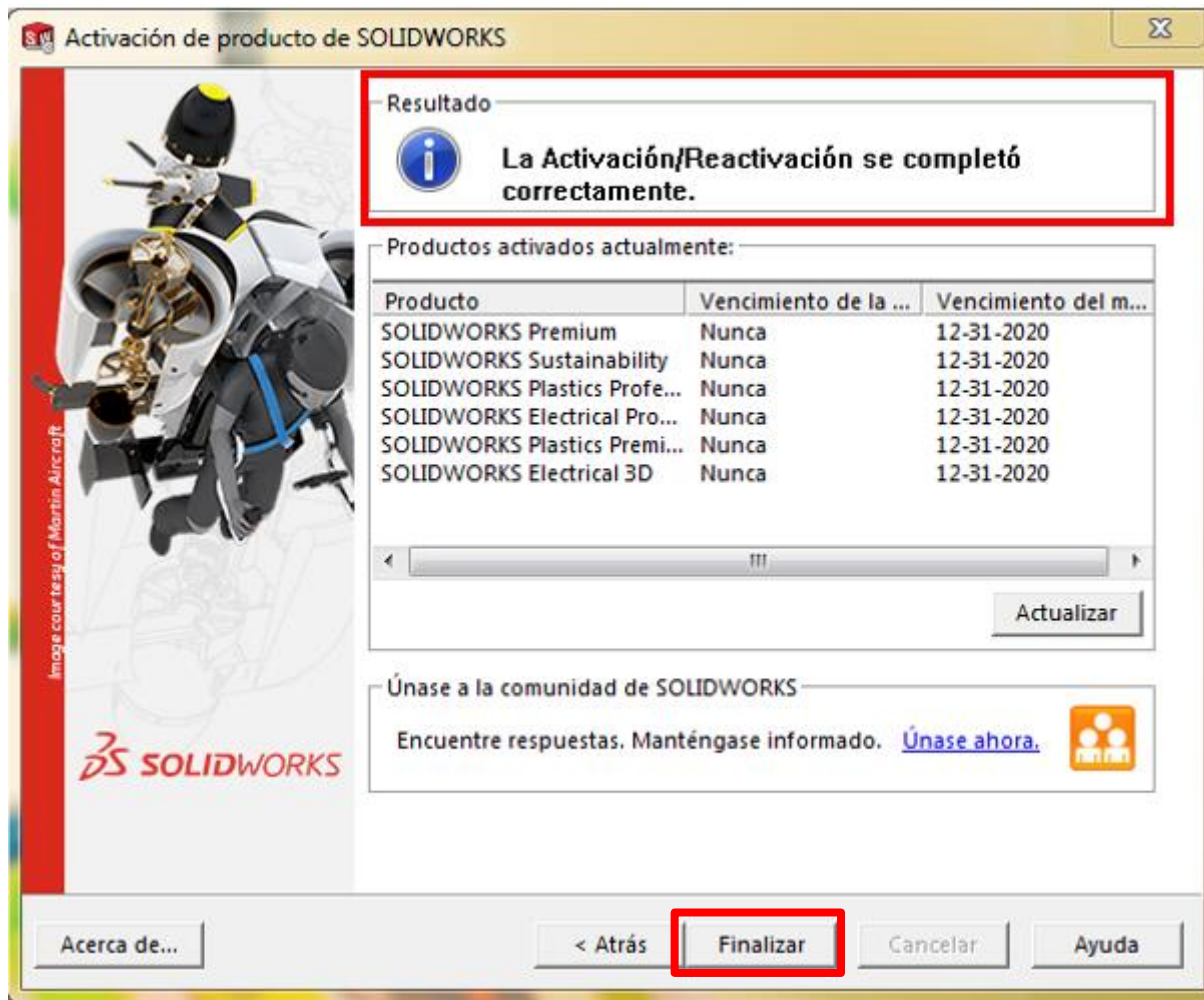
Activación de producto de SOLIDWORKS

Image courtesy of Martin Aircraft

SOLIDWORKS

Resultado

La Activación/Reactivación se completó correctamente.

Productos activados actualmente:

| Producto | Vencimiento de la ... | Vencimiento del m... |
|---|---|---|
| SOLIDWORKS Premium | Nunca | 12-31-2020 |
| SOLIDWORKS Sustainability | Nunca | 12-31-2020 |
| SOLIDWORKS Plastics Profe... | Nunca | 12-31-2020 |
| SOLIDWORKS Electrical Pro... | Nunca | 12-31-2020 |
| SOLIDWORKS Plastics Premi... | Nunca | 12-31-2020 |
| SOLIDWORKS Electrical 3D | Nunca | 12-31-2020 |

Actualizar

Únase a la comunidad de SOLIDWORKS

Encuentre respuestas. Manténgase informado. Únase ahora.

Acerca de...

< Atrás

Finalizar

Cancelar

Ayuda